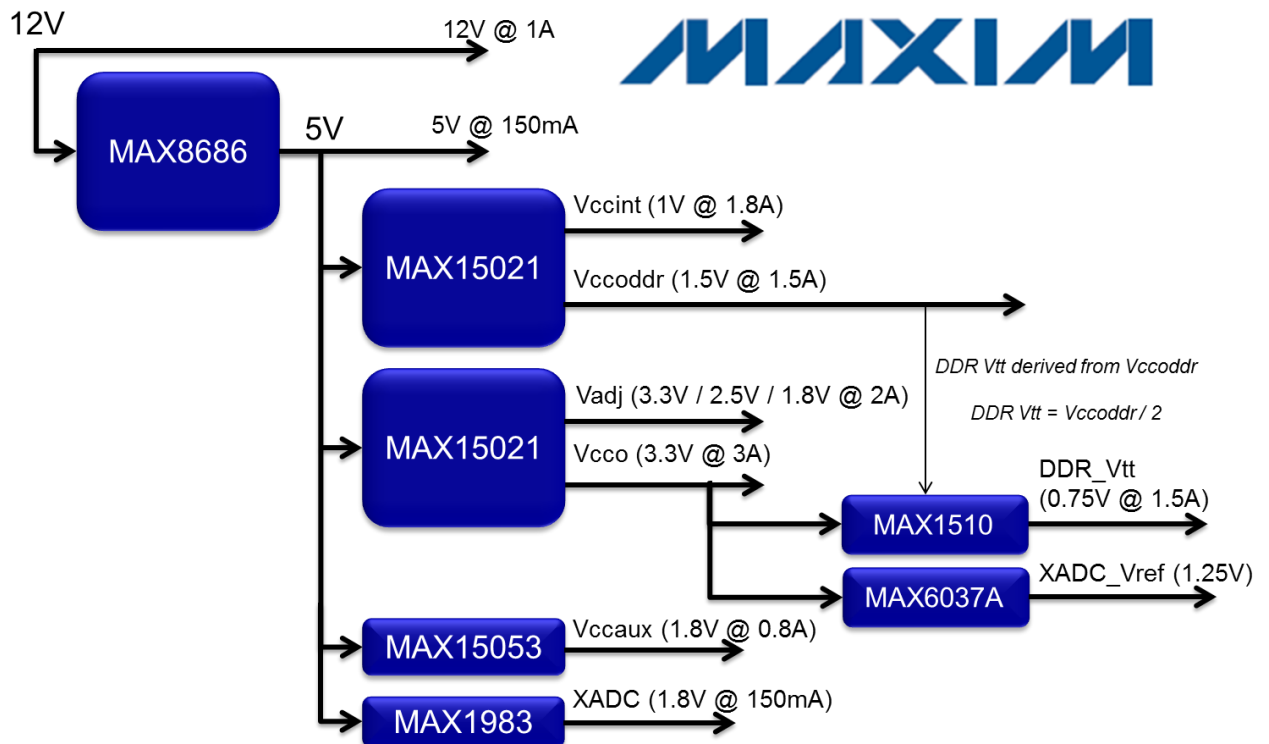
12V

12V @ 1A

MAXIM

MAX8686

5V

5V @ 150mA

MAX15021

Vccint (1V @ 1.8A)

Vccoddr (1.5V @ 1.5A)

DDR Vtt derived from Vccoddr

DDR Vtt = Vccoddr / 2

MAX15021

Vadj (3.3V / 2.5V / 1.8V @ 2A)

Vcco (3.3V @ 3A)

DDR_Vtt (0.75V @ 1.5A)

MAX1510

MAX6037A

XADC_Vref (1.25V)

MAX15053

Vccaux (1.8V @ 0.8A)

MAX1983

XADC (1.8V @ 150mA)